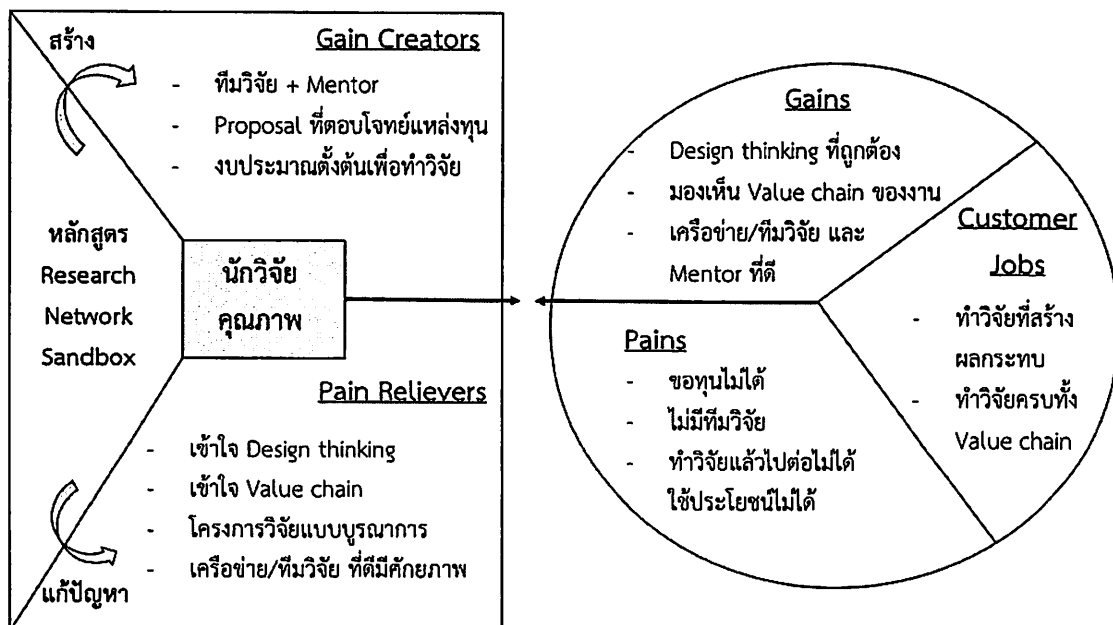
สร้าง

Gain Creators

- ทีมวิจัย + Mentor
- Proposal ที่ตอบโจทย์แหล่งทุน
- งบประมาณตั้งต้นเพื่อทำวิจัย

หลักสูตร Research Network Sandbox

นักวิจัย คุณภาพ

Pain Relievers

- เข้าใจ Design thinking
- เข้าใจ Value chain
- โครงการวิจัยแบบบูรณาการ
- เครือข่าย/ทีมวิจัย ที่ดีมีศักยภาพ

แก้ปัญหา

Gains

- Design thinking ที่ถูกต้อง
- มองเห็น Value chain ของงาน
- เครือข่าย/ทีมวิจัย และ Mentor ที่ดี

Customer Jobs

- ทำวิจัยที่สร้างผลกระทบ
- ทำวิจัยครบทั้ง Value chain

Pains

- ขอทุนไม่ได้
- ไม่มีทีมวิจัย
- ทำวิจัยแล้วไปต่อไม่ได้ ใช้ประโยชน์ไม่ได้